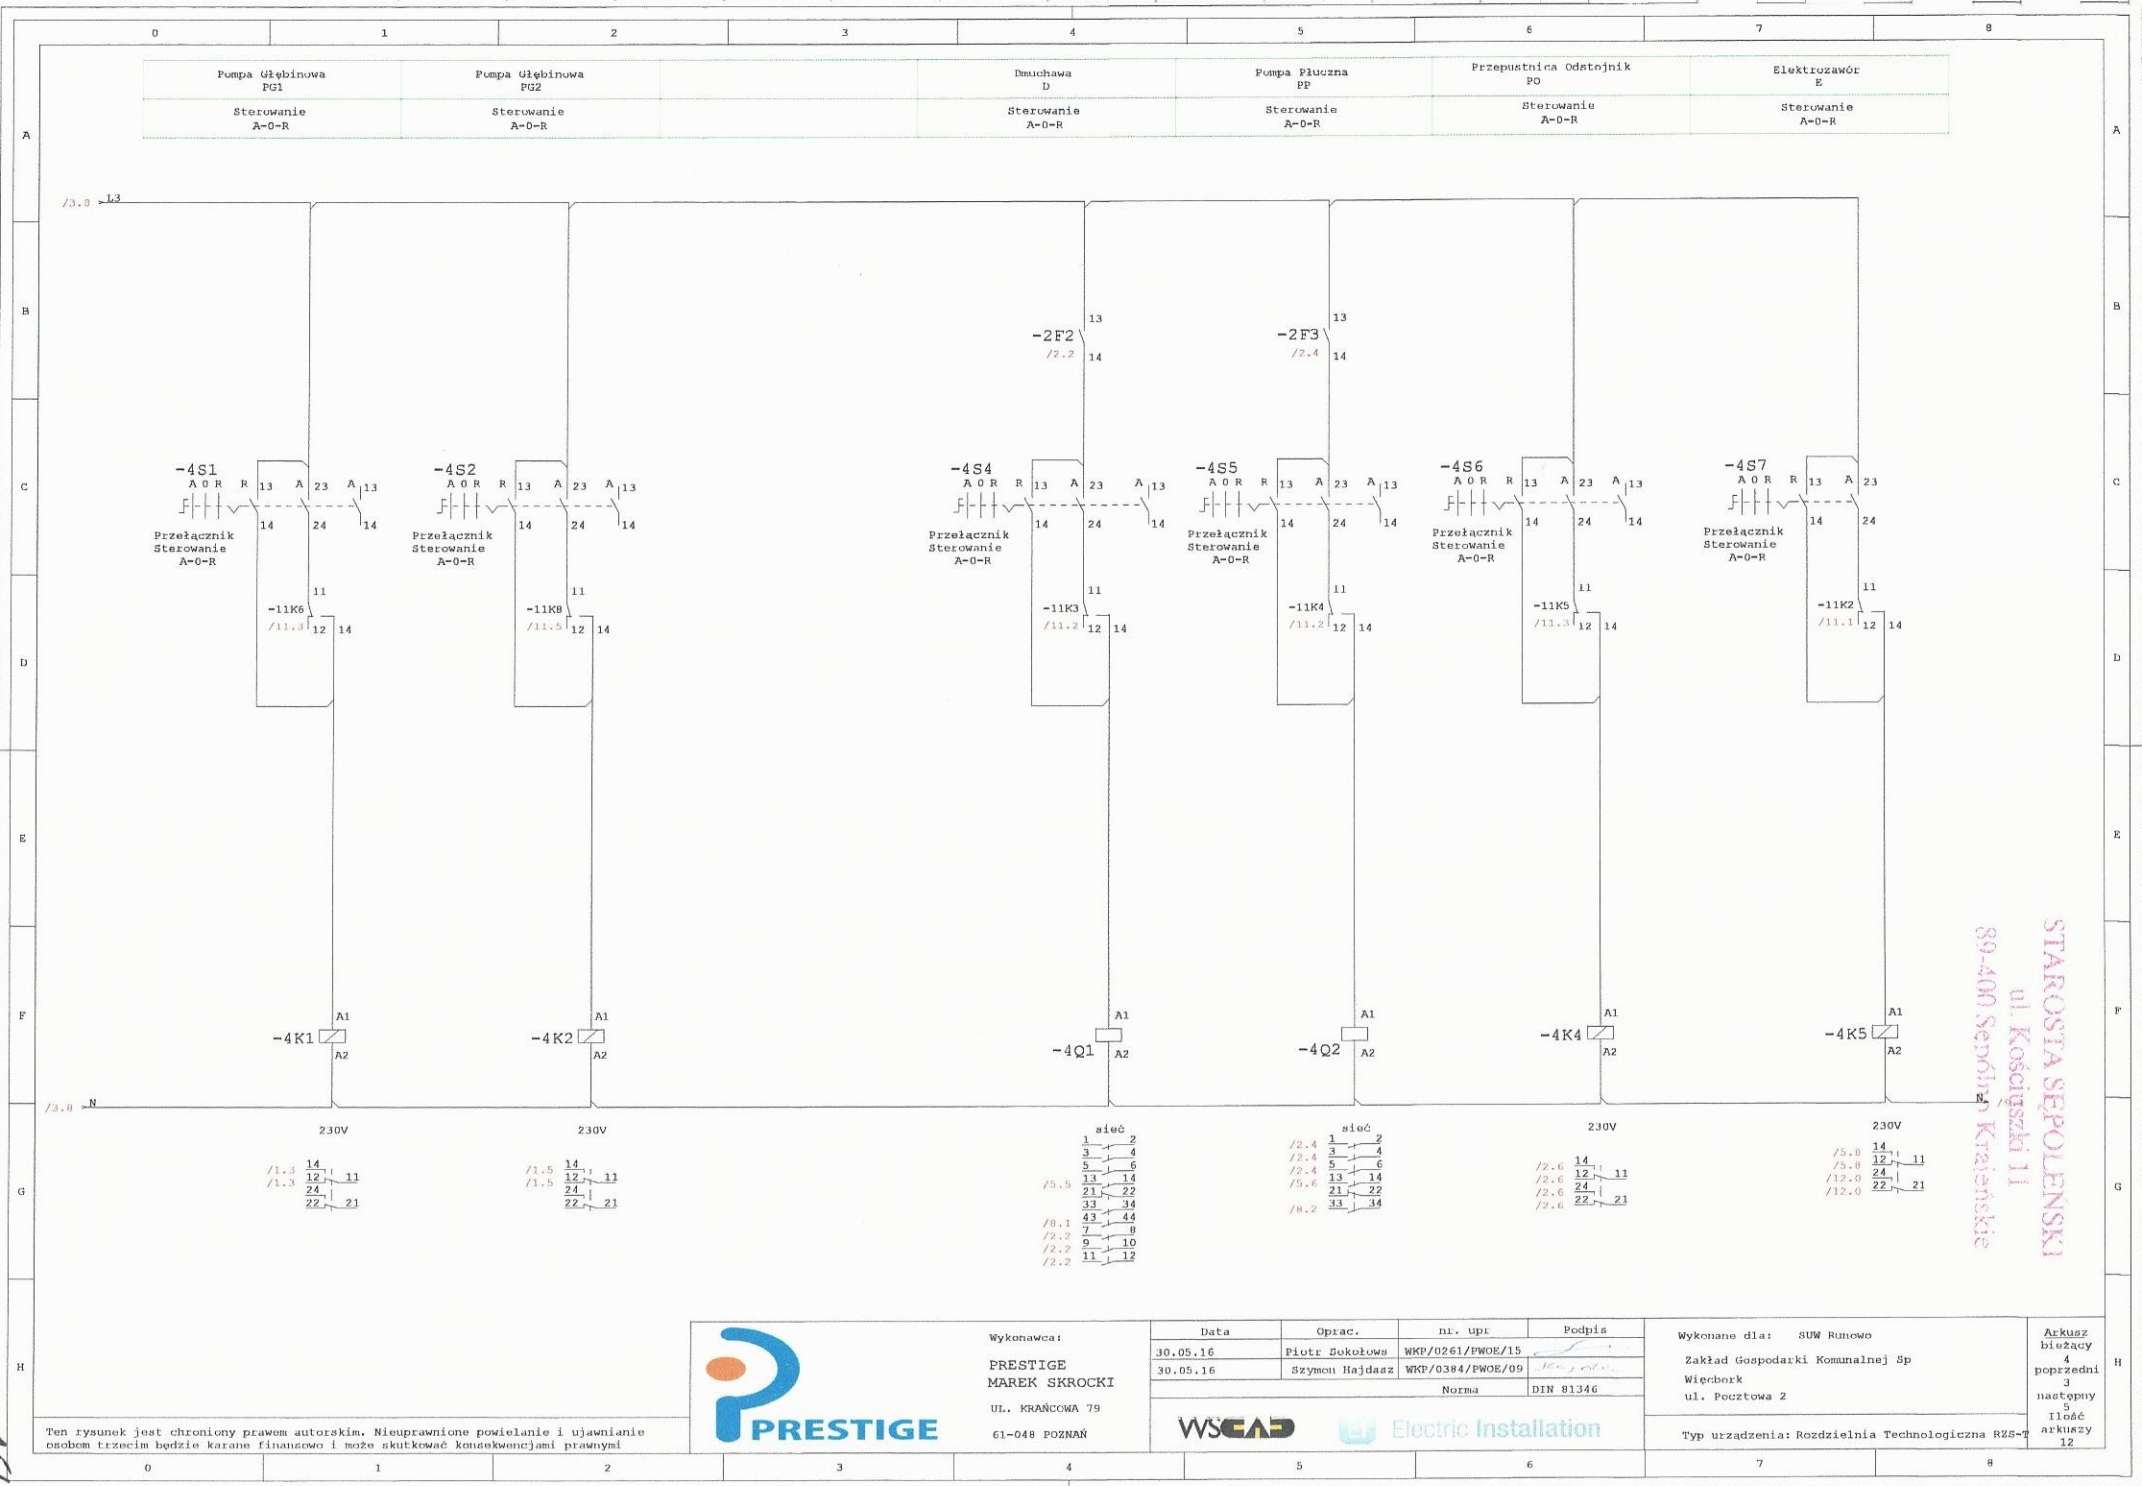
0 1 2 3 4 5 6 7 8

| Pompa Głębinowa PG1 | Pompa Głębinowa PG2 | | Dmuchawa D | Pompa Płuczna PP | Przepustnica Odstojnik PO | Elektrozawór E |
|---|---|---|---|---|---|---|
| Sterowanie A-0-R | Sterowanie A-0-R | | Sterowanie A-0-R | Sterowanie A-0-R | Sterowanie A-0-R | Sterowanie A-0-R |

A B C D E F G H

/3.8 L3

-2F2 /2.2 13 14
-2F3 /2.4 13 14

-4S1 A 0 R R 13 A 23 A 13 14 24 14 Przełącznik Sterowanie A-0-R
-4S2 A 0 R R 13 A 23 A 13 14 24 14 Przełącznik Sterowanie A-0-R
-4S4 A 0 R R 13 A 23 A 13 14 24 14 Przełącznik Sterowanie A-0-R
-4S5 A 0 R R 13 A 23 A 13 14 24 14 Przełącznik Sterowanie A-0-R
-4S6 A 0 R R 13 A 23 A 13 14 24 14 Przełącznik Sterowanie A-0-R
-4S7 A 0 R R 13 A 23 14 24 Przełącznik Sterowanie A-0-R

-11K6 /11.3 11 12 14
-11K8 /11.5 11 12 14
-11K3 /11.2 11 12 14
-11K4 /11.2 11 12 14
-11K5 /11.3 11 12 14
-11K2 /11.1 11 12 14

-4K1 A1 A2
-4K2 A1 A2
-4Q1 A1 A2
-4Q2 A1 A2
-4K4 A1 A2
-4K5 A1 A2

/3.8 N
N

230V
/1.3 /1.3 14 12 11 24 22 21

230V
/1.5 /1.5 14 12 11 24 22 21

sieć
1 2 3 4 5 6 13 14 21 22 33 34 43 44 7 8 9 10 11 12
/5.5 /8.1 /2.2 /2.2 /2.2

sieć
/2.4 /2.4 /2.4 /5.6 /8.2
1 2 3 4 5 6 13 14 21 22 33 34

230V
/2.6 /2.6 /2.6 /2.6 14 12 11 24 22 21

230V
/5.8 /5.8 /12.0 /12.0 14 12 11 24 22 21

STAROSTA SĘPOLEŃSKI
ul. Kościuszki 11
89-400 Sępólno Krajeńskie

Ten rysunek jest chroniony prawem autorskim. Nieuprawnione powielanie i ujawnianie osobom trzecim będzie karane finansowo i może skutkować konsekwencjami prawnymi

PRESTIGE

Wykonawca:
PRESTIGE
MAREK SKROCKI
UL. KRAŃCOWA 79
61-048 POZNAŃ

| Data | Oprac. | nr. upr | Podpis |
|---|---|---|---|
| 30.05.16 | Piotr Sokołowa | WKP/0261/PWOE/15 | |
| 30.05.16 | Szymon Hajdasz | WKP/0384/PWOE/09 | |
| | | Norma | DIN 81346 |

WSCAD Electric Installation

Wykonane dla: SUW Runowo
Zakład Gospodarki Komunalnej Sp
Więcbork
ul. Pocztowa 2

Typ urządzenia: Rozdzielnia Technologiczna RZS-T

Arkusz bieżący 4
poprzedni 3
następny 5
Ilość arkuszy 12